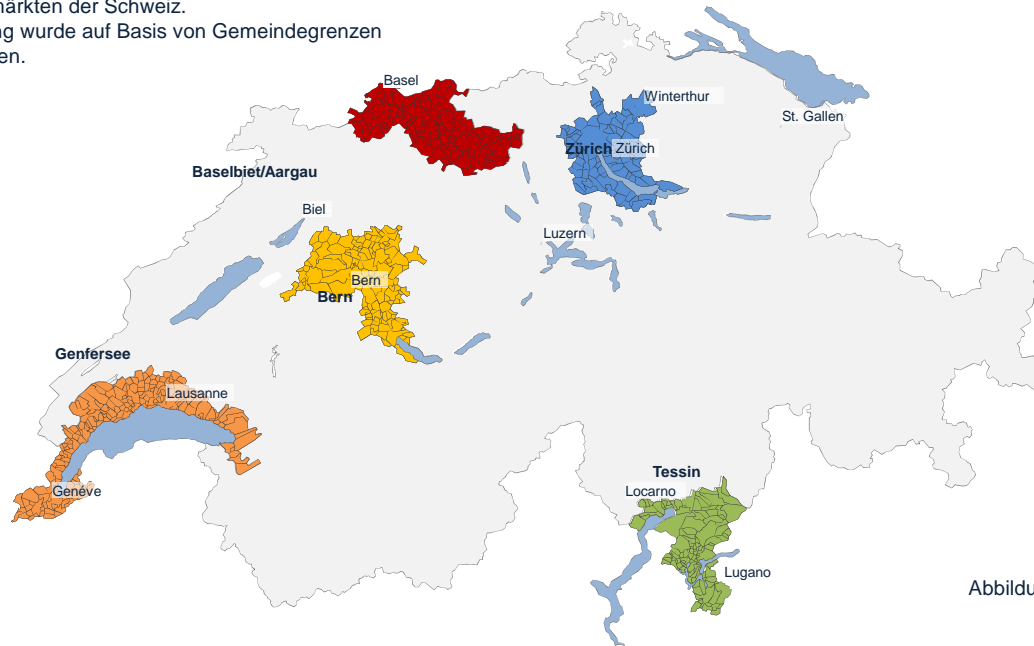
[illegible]märkten der Schweiz.
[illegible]g wurde auf Basis von Gemeindegrenzen
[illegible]en.

Basel
Winterthur
St. Gallen
Zürich
Zürich
Baselbiet/Aargau
Biel
Luzern
Bern
Bern
Genfersee
Lausanne
Genève
Tessin
Locarno
Lugano

Abbildu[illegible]